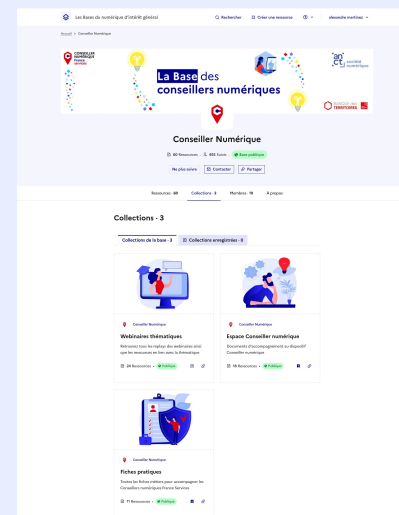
Les Bases du numérique d'intérêt général

Rechercher | Créer une ressource | alexandre martinez

Accueil > Conseiller Numérique

CONSEILLER NUMÉRIQUE France Services

La Base des conseillers numériques

anct société numérique

AGENCE NATIONALE DE LA COHÉSION DES TERRITOIRES

Conseiller Numérique

80 Ressources · 405 Suivis · Base publique

Ne plus suivre | Contacter | Partager

Ressources · 68 | Collections · 3 | Membres · 16 | À propos

Collections - 3

Collections de la base · 3 | Collections enregistrées · 0

Conseiller Numérique

Webinaires thématiques

Retrouvez tous les replays des webinaires ainsi que les ressources en lien avec la thématique

24 Ressources · Publique

Conseiller Numérique

Espace Conseiller numérique

Documents d'accompagnement au dispositif Conseiller numérique

16 Ressources · Publique

Conseiller Numérique

Fiches pratiques

Toutes les fiches métiers pour accompagner les Conseillers numériques France Services

11 Ressources · Publique